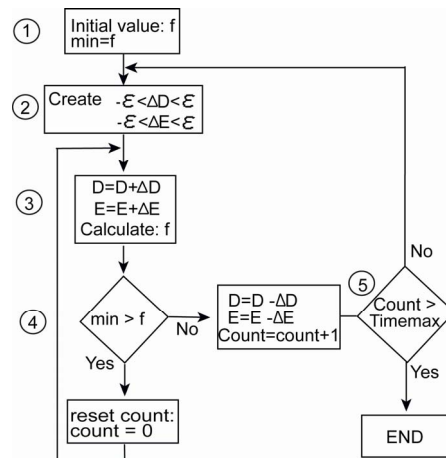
① Initial value: f
min=f

② Create $-\varepsilon<\Delta D<\varepsilon$
$-\varepsilon<\Delta E<\varepsilon$

③ D=D+ΔD
E=E+ΔE
Calculate: f

④ min > f

No

D=D -ΔD
E=E -ΔE
Count=count+1

⑤ Count > Timemax

No

Yes

Yes

reset count:
count = 0

END